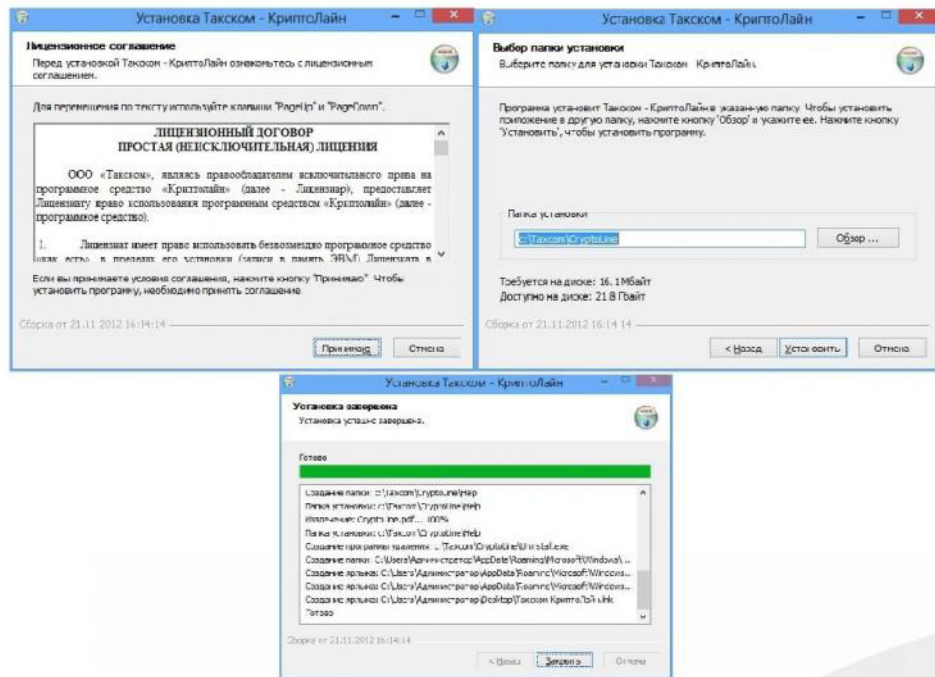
Установка Такском - КриптоЛайн

Лицензионное соглашение

Перед установкой Такском - КриптоЛайн ознакомьтесь с лицензионным соглашением.

Для перемещения по тексту используйте клавиши "PageUp" и "PageDown".

ЛИЦЕНЗИОННЫЙ ДОГОВОР
ПРОСТАЯ (НЕИСКЛЮЧИТЕЛЬНАЯ) ЛИЦЕНЗИЯ

ООО «Такском», являясь правообладателем исключительного права на программное средство «Криптолайн» (далее - Лицензиар), предоставляет Лицензиату право использования программным средством «Криптолайн» (далее - программное средство).

1. Лицензиат имеет право использовать безвозмездно программное средство «как есть» в пределах его установки (записи в память ЭВМ) Лицензиата в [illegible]

Если вы принимаете условия соглашения, нажмите кнопку "Принимаю". Чтобы установить программу, необходимо принять соглашение.

Сборка от 21.11.2012 16:14:14

Принимаю Отмена

Установка Такском - КриптоЛайн

Выбор папки установки

Выберите папку для установки Такском - КриптоЛайн.

Программа установит Такском - КриптоЛайн в указанную папку. Чтобы установить приложение в другую папку, нажмите кнопку "Обзор" и укажите ее. Нажмите кнопку "Установить", чтобы установить программу.

Папка установки

c:\Taxcom\CryptoLine

Обзор ...

Требуется на диске: 16.1Мбайт

Доступно на диске: 21.8 Гбайт

Сборка от 21.11.2012 16:14:14

< Назад Установить Отмена

Установка Такском - КриптоЛайн

Установка завершена

Установка успешно завершена.

Готово

Создание папки: c:\Taxcom\CryptoLine\Help
Папка установки: c:\Taxcom\CryptoLine\Help
Извлечение: CryptoLine.pdf... 100%
Папка установки: c:\Taxcom\CryptoLine\Help
Создание программы удаления: c:\Taxcom\CryptoLine\Uninstall.exe
Создание папки: C:\Users\Администратор\AppData\Roaming\Microsoft\Windows\...
Создание ярлыка: C:\Users\Администратор\AppData\Roaming\Microsoft\Windows...
Создание ярлыка: C:\Users\Администратор\AppData\Roaming\Microsoft\Windows...
Создание ярлыка: C:\Users\Администратор\Desktop\Такском КриптоЛайн.lnk
Готово

Сборка от 21.11.2012 16:14:14

< Назад Закрыть Отмена